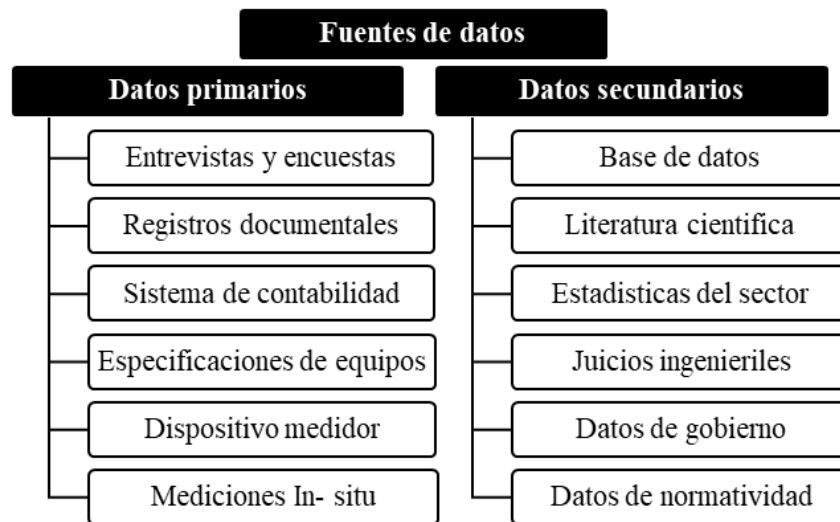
Fuentes de datos

Datos primarios

Entrevistas y encuestas

Registros documentales

Sistema de contabilidad

Especificaciones de equipos

Dispositivo medidor

Mediciones In- situ

Datos secundarios

Base de datos

Literatura cientifica

Estadisticas del sector

Juicios ingenieriles

Datos de gobierno

Datos de normatividad